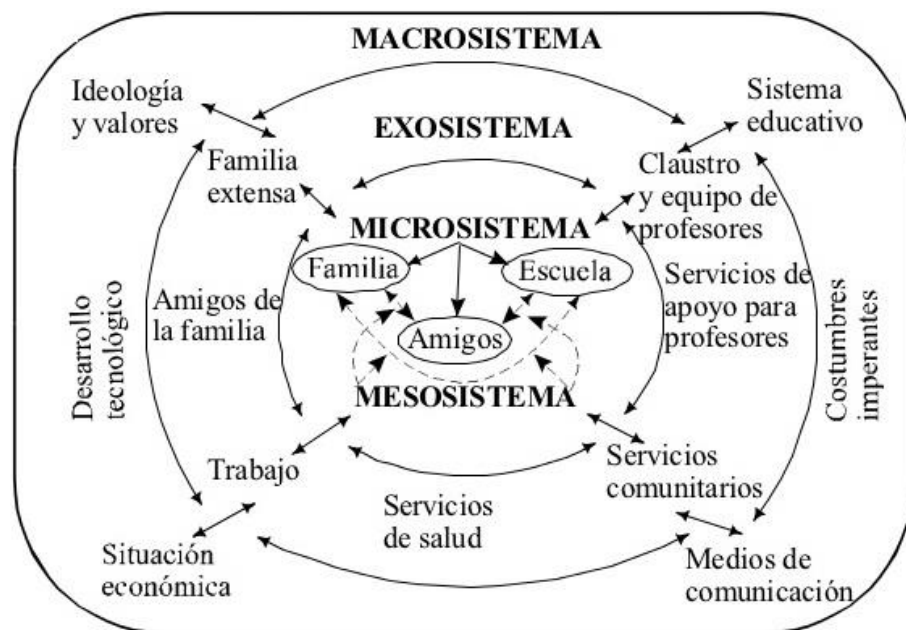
MACROSISTEMA

Ideología y valores

Sistema educativo

EXOSISTEMA

Familia extensa

Claustro y equipo de profesores

MICROSISTEMA

Familia

Escuela

Amigos

Desarrollo tecnológico

Amigos de la familia

Servicios de apoyo para profesores

Costumbres imperantes

MESOSISTEMA

Trabajo

Servicios comunitarios

Servicios de salud

Situación económica

Medios de comunicación